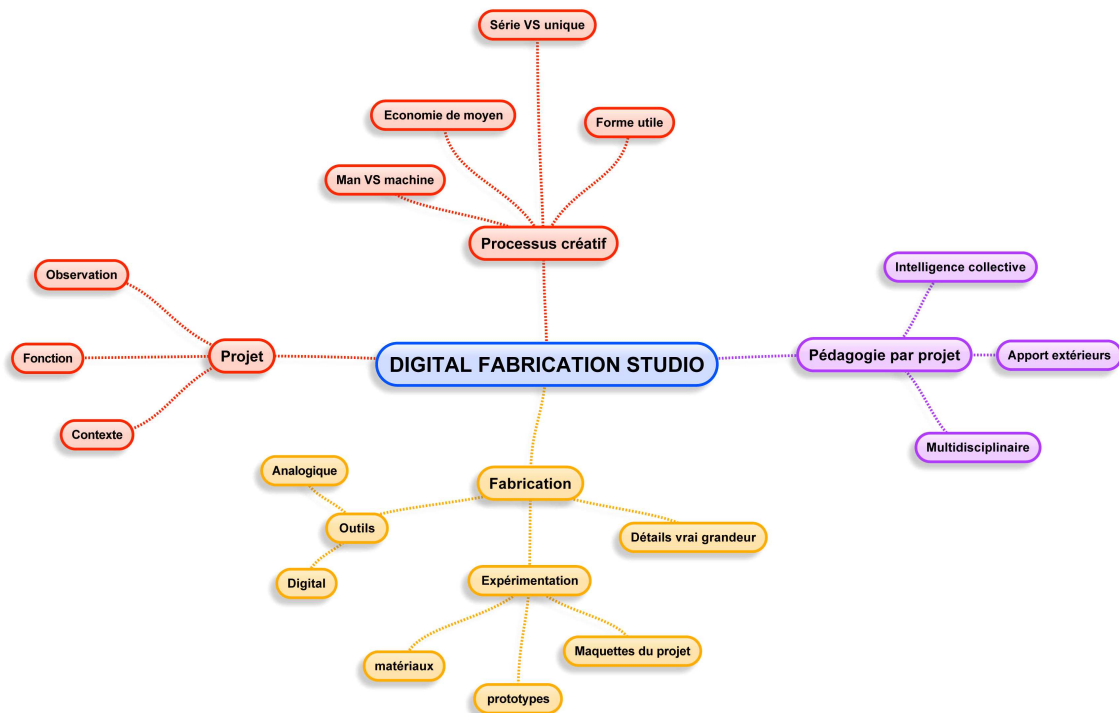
Série VS unique

Economie de moyen

Forme utile

Man VS machine

Processus créatif

Observation

Projet

Fonction

Contexte

DIGITAL FABRICATION STUDIO

Intelligence collective

Pédagogie par projet

Apport extérieurs

Multidisciplinaire

Analogique

Fabrication

Outils

Détails vrai grandeur

Digital

Expérimentation

matériaux

Maquettes du projet

prototypes